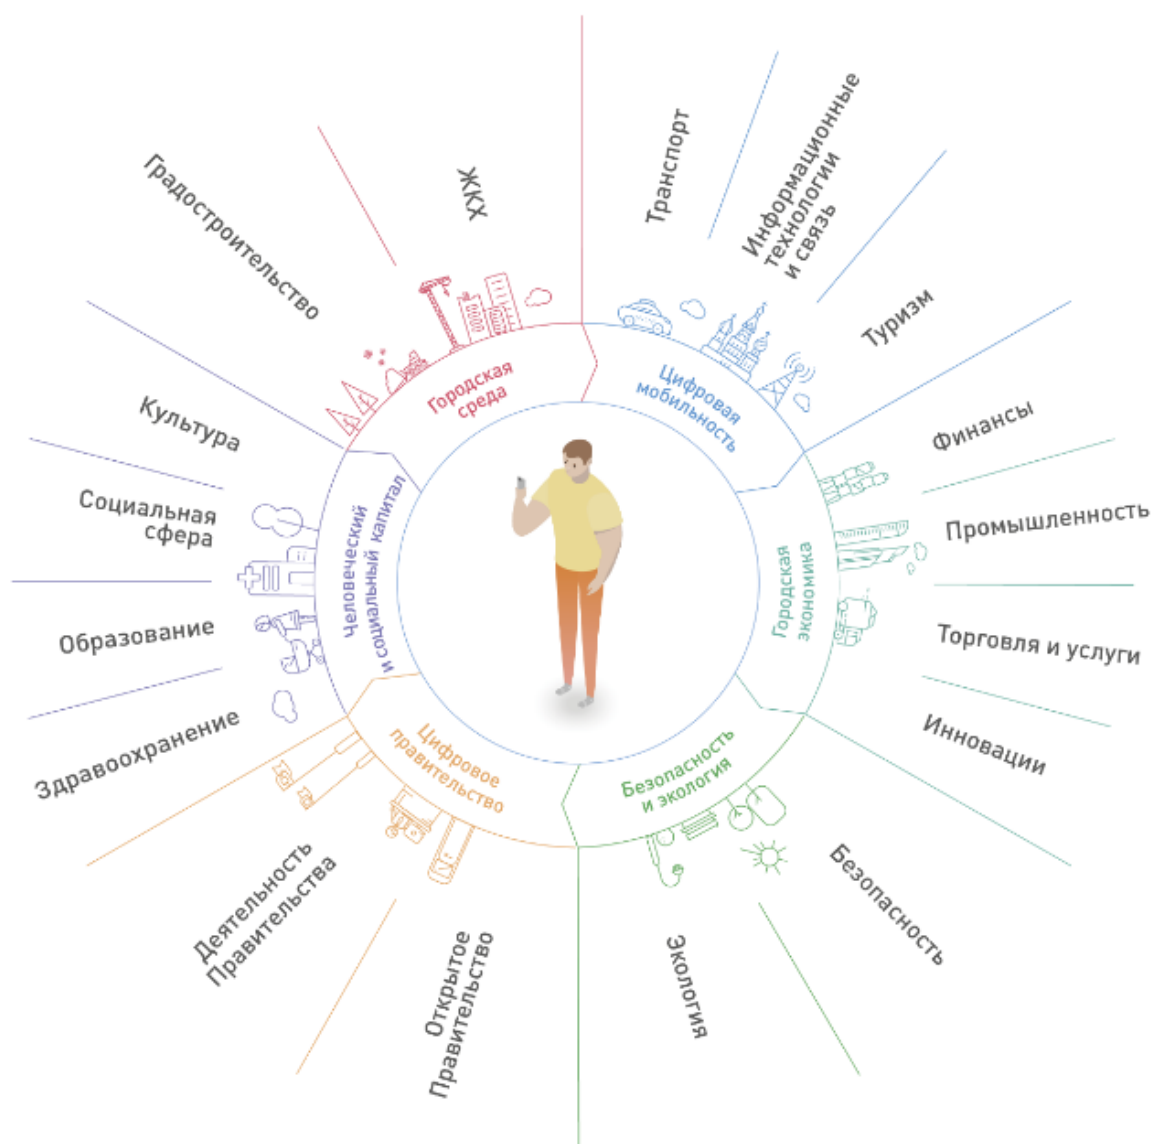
Градостроительство

ЖКХ

Транспорт

Информационные технологии и связь

Туризм

Финансы

Промышленность

Торговля и услуги

Инновации

Безопасность

Экология

Открытое Правительство

Деятельность Правительства

Здравоохранение

Образование

Социальная сфера

Культура

Городская среда

Цифровая мобильность

Городская экономика

Безопасность и экология

Цифровое правительство

Человеческий и социальный капитал